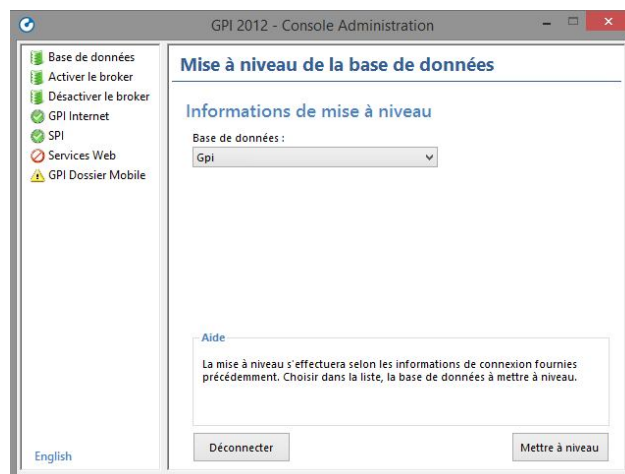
GPI 2012 - Console Administration

Base de données
Activer le broker
Désactiver le broker
GPI Internet
SPI
Services Web
GPI Dossier Mobile

English

Mise à niveau de la base de données

Informations de mise à niveau

Base de données :

Gpi

Aide

La mise à niveau s'effectuera selon les informations de connexion fournies précédemment. Choisir dans la liste, la base de données à mettre à niveau.

Déconnecter

Mettre à niveau